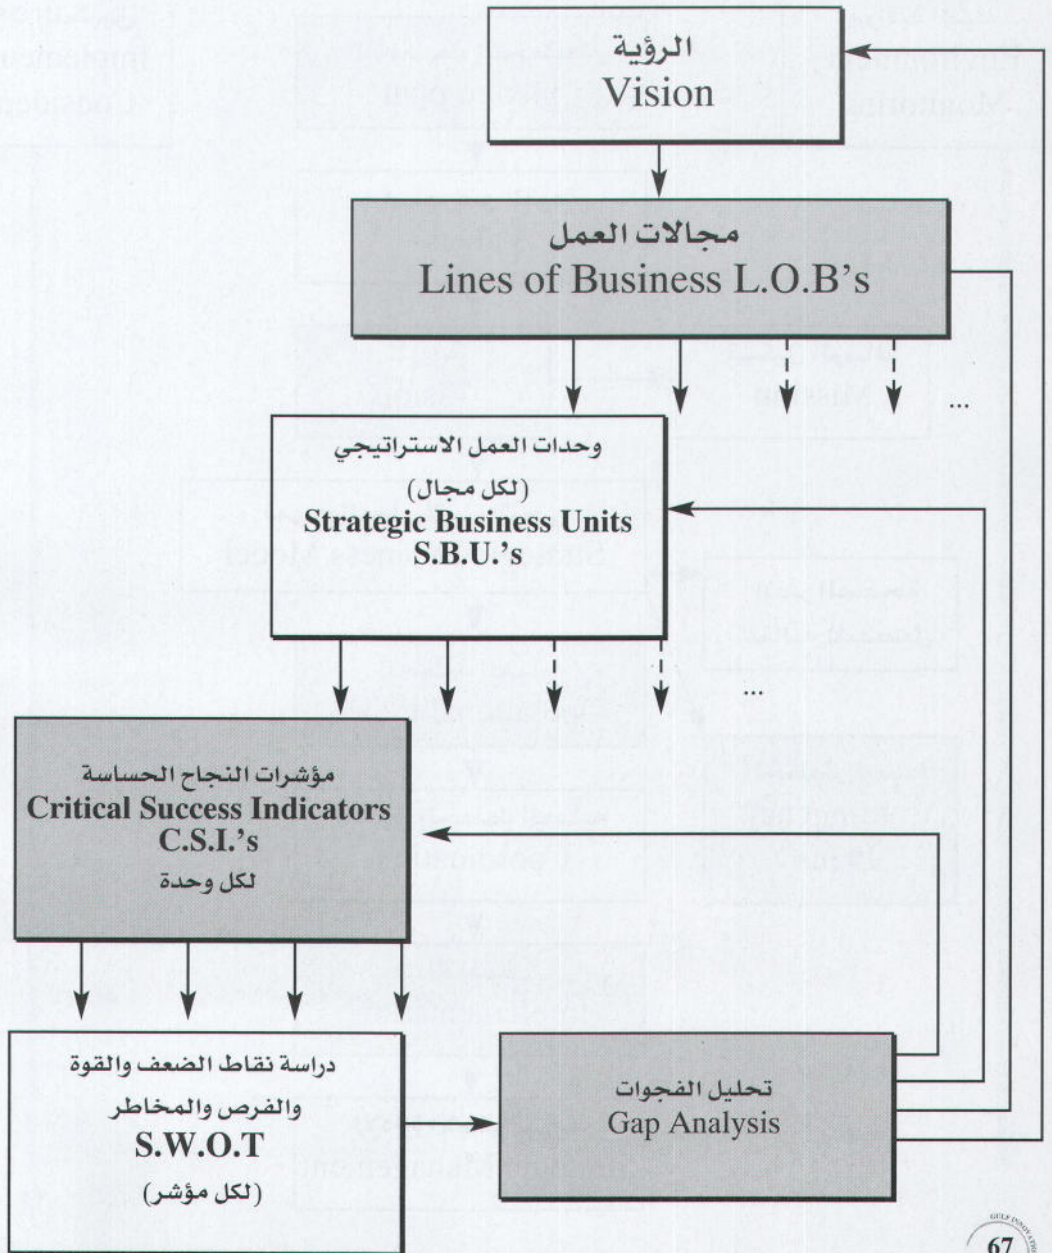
الرؤية
Vision

مجالات العمل
Lines of Business L.O.B's

...

وحدات العمل الاستراتيجي
(لكل مجال)
Strategic Business Units
S.B.U.'s

...

مؤشرات النجاح الحساسة
Critical Success Indicators
C.S.I.'s
لكل وحدة

دراسة نقاط الضعف والقوة
والفرص والمخاطر
S.W.O.T
(لكل مؤشر)

تحليل الفجوات
Gap Analysis

67